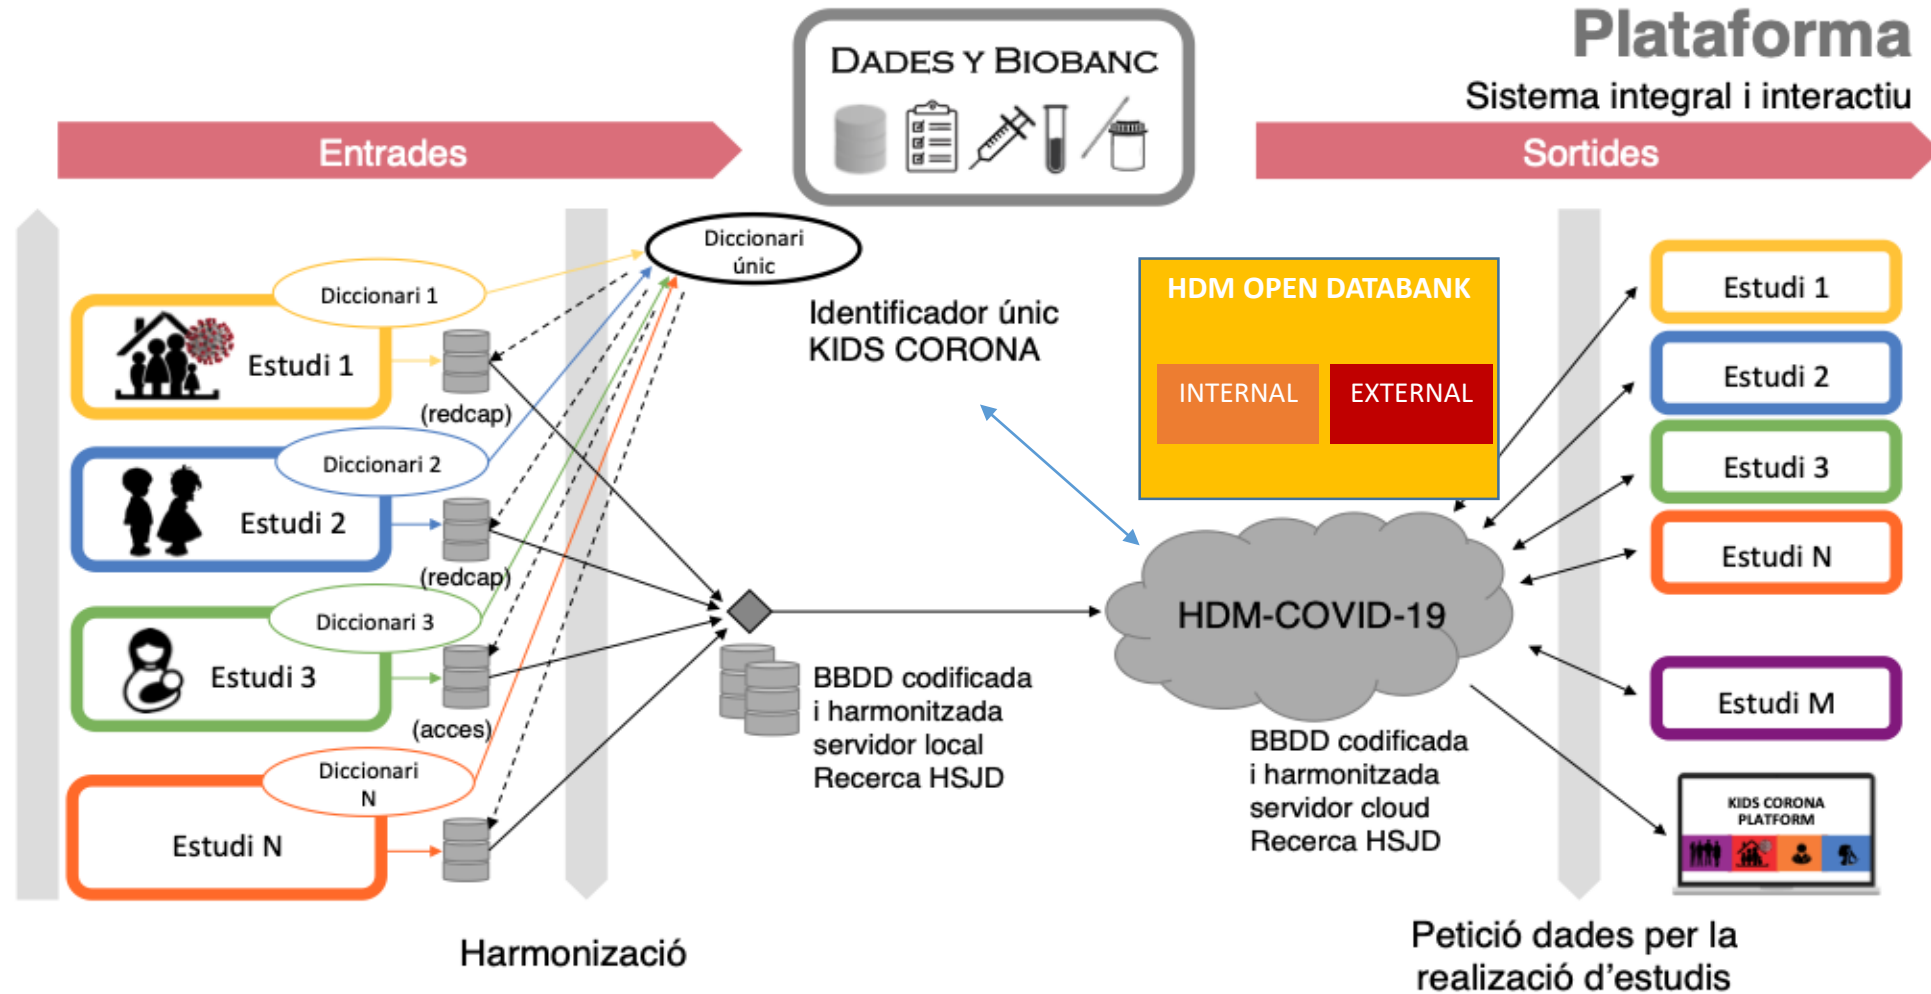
DADES Y BIOBANC

Plataforma

Sistema integral i interactiu

Entrades

Sortides

Diccionari únic

Diccionari 1

Estudi 1

(redcap)

Diccionari 2

Estudi 2

(redcap)

Diccionari 3

Estudi 3

(acces)

Diccionari N

Estudi N

Identificador únic KIDS CORONA

HDM OPEN DATABANK

INTERNAL

EXTERNAL

HDM-COVID-19

BBDD codificada i harmonitzada servidor local Recerca HSJD

BBDD codificada i harmonitzada servidor cloud Recerca HSJD

Estudi 1

Estudi 2

Estudi 3

Estudi N

Estudi M

KIDS CORONA PLATFORM

Harmonizació

Petició dades per la realizació d'estudis